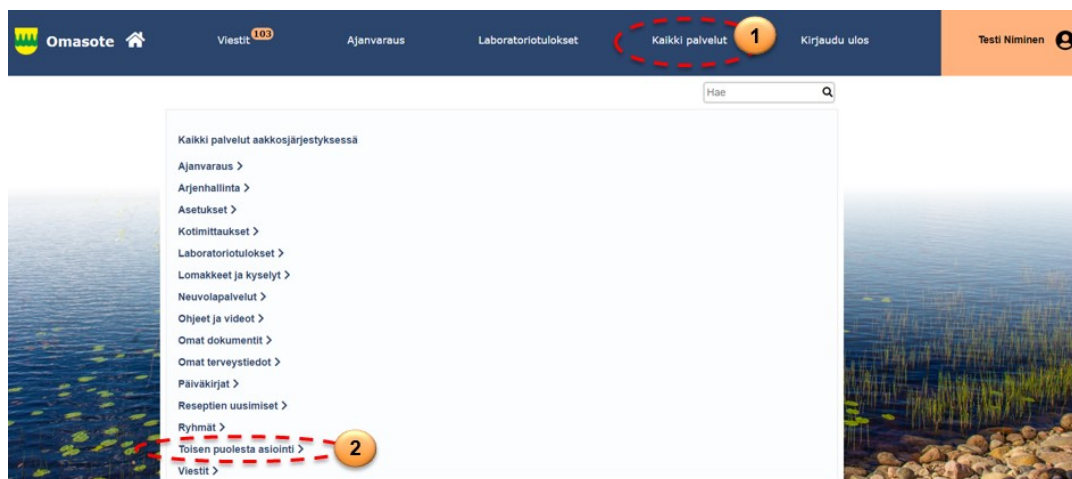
Omasote

Viestit 103

Ajanvaraus

Laboratoriotulokset

Kaikki palvelut

1

Kirjaudu ulos

Testi Niminen

Hae

Kaikki palvelut aakkosjärjestyksessä

Ajanvaraus >

Arjenhallinta >

Asetukset >

Kotimittaukset >

Laboratoriotulokset >

Lomakkeet ja kyselyt >

Neuvolapalvelut >

Ohjeet ja videot >

Omat dokumentit >

Omat terveystiedot >

Päiväkirjat >

Reseptien uusimiset >

Ryhmät >

Toisen puolesta asiointi >

2

Viestit >